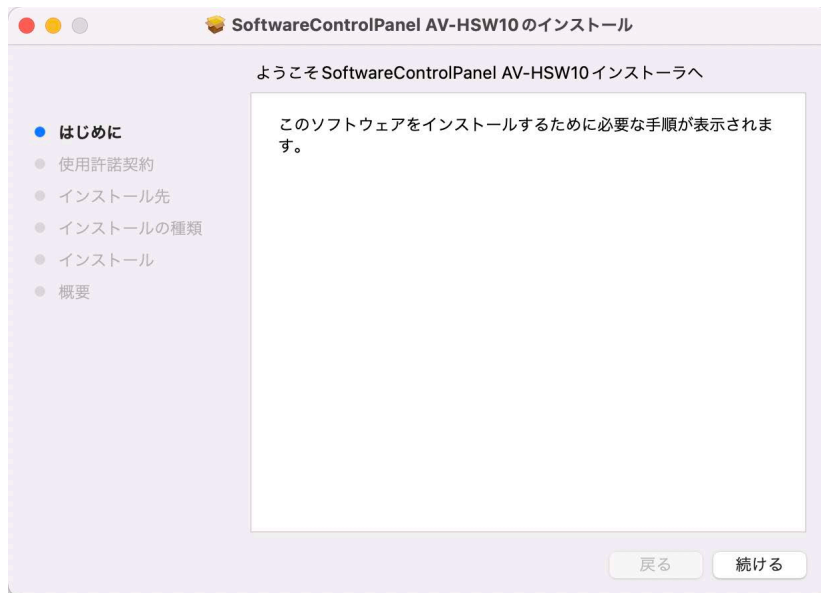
SoftwareControlPanel AV-HSW10 のインストール

ようこそ SoftwareControlPanel AV-HSW10 インストーラへ

はじめに
使用許諾契約
インストール先
インストールの種類
インストール
概要

このソフトウェアをインストールするために必要な手順が表示されます。

戻る
続ける